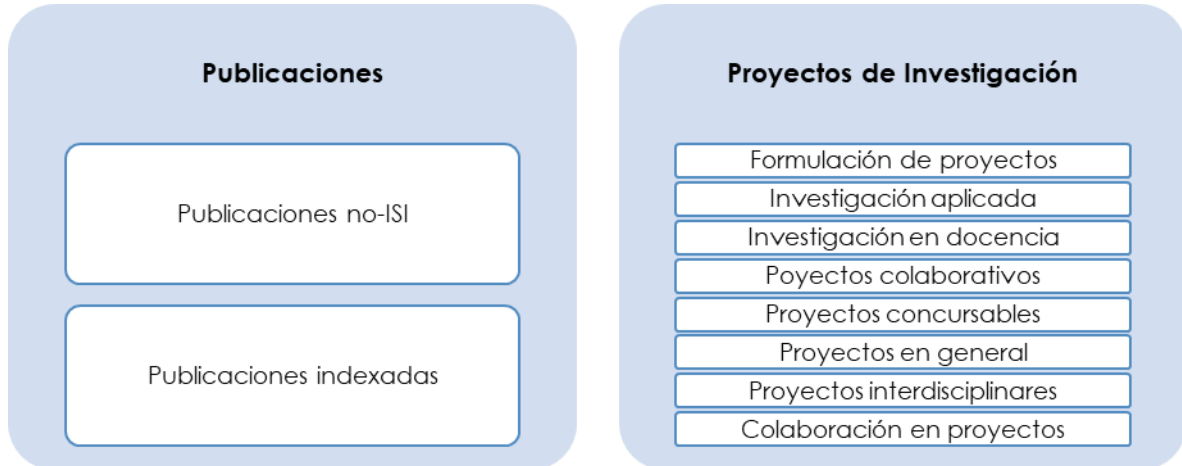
Publicaciones

Publicaciones no-ISI

Publicaciones indexadas

Proyectos de Investigación

Formulación de proyectos

Investigación aplicada

Investigación en docencia

Poyectos colaborativos

Proyectos concursables

Proyectos en general

Proyectos interdisciplinares

Colaboración en proyectos